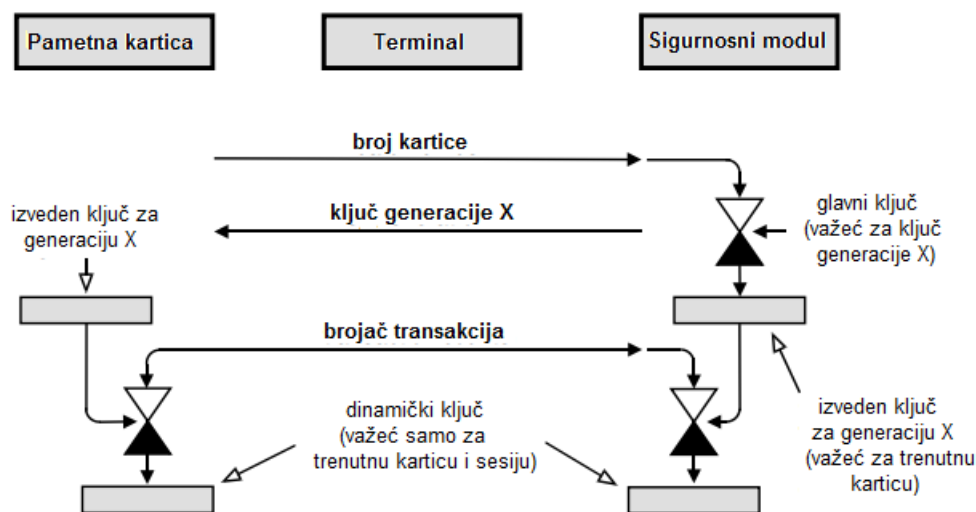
Pametna kartica

Terminal

Sigurnosni modul

broj kartice

izveden ključ za generaciju X

ključ generacije X

glavni ključ (važeć za ključ generacije X)

brojač transakcija

dinamički ključ (važeć samo za trenutnu karticu i sesiju)

izveden ključ za generaciju X (važeć za trenutnu karticu)